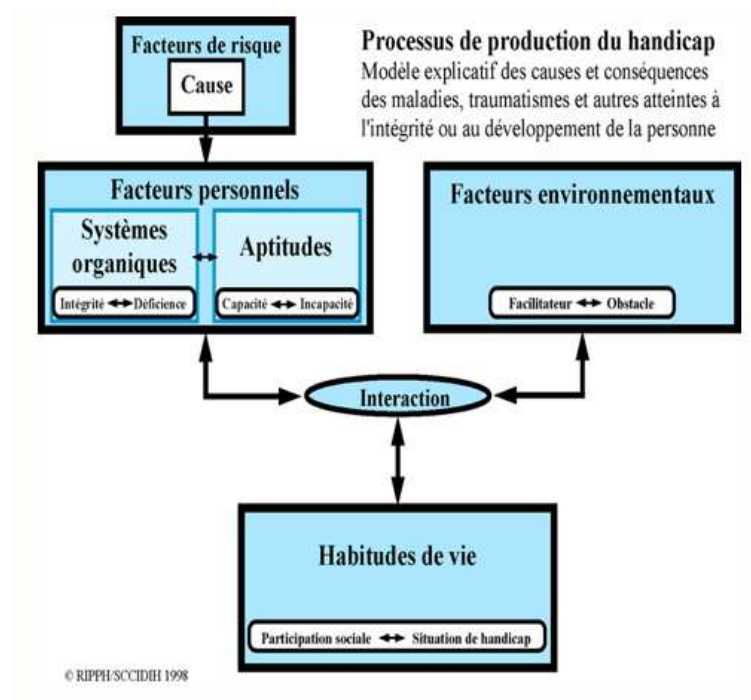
Facteurs de risque

Cause

Processus de production du handicap

Modèle explicatif des causes et conséquences des maladies, traumatismes et autres atteintes à l'intégrité ou au développement de la personne

Facteurs personnels

Systèmes organiques

Intégrité ↔ Déficience

Aptitudes

Capacité ↔ Incapacité

Facteurs environnementaux

Facilitateur ↔ Obstacle

Interaction

Habitudes de vie

Participation sociale ↔ Situation de handicap

© RIPPH/SCCIDIH 1998